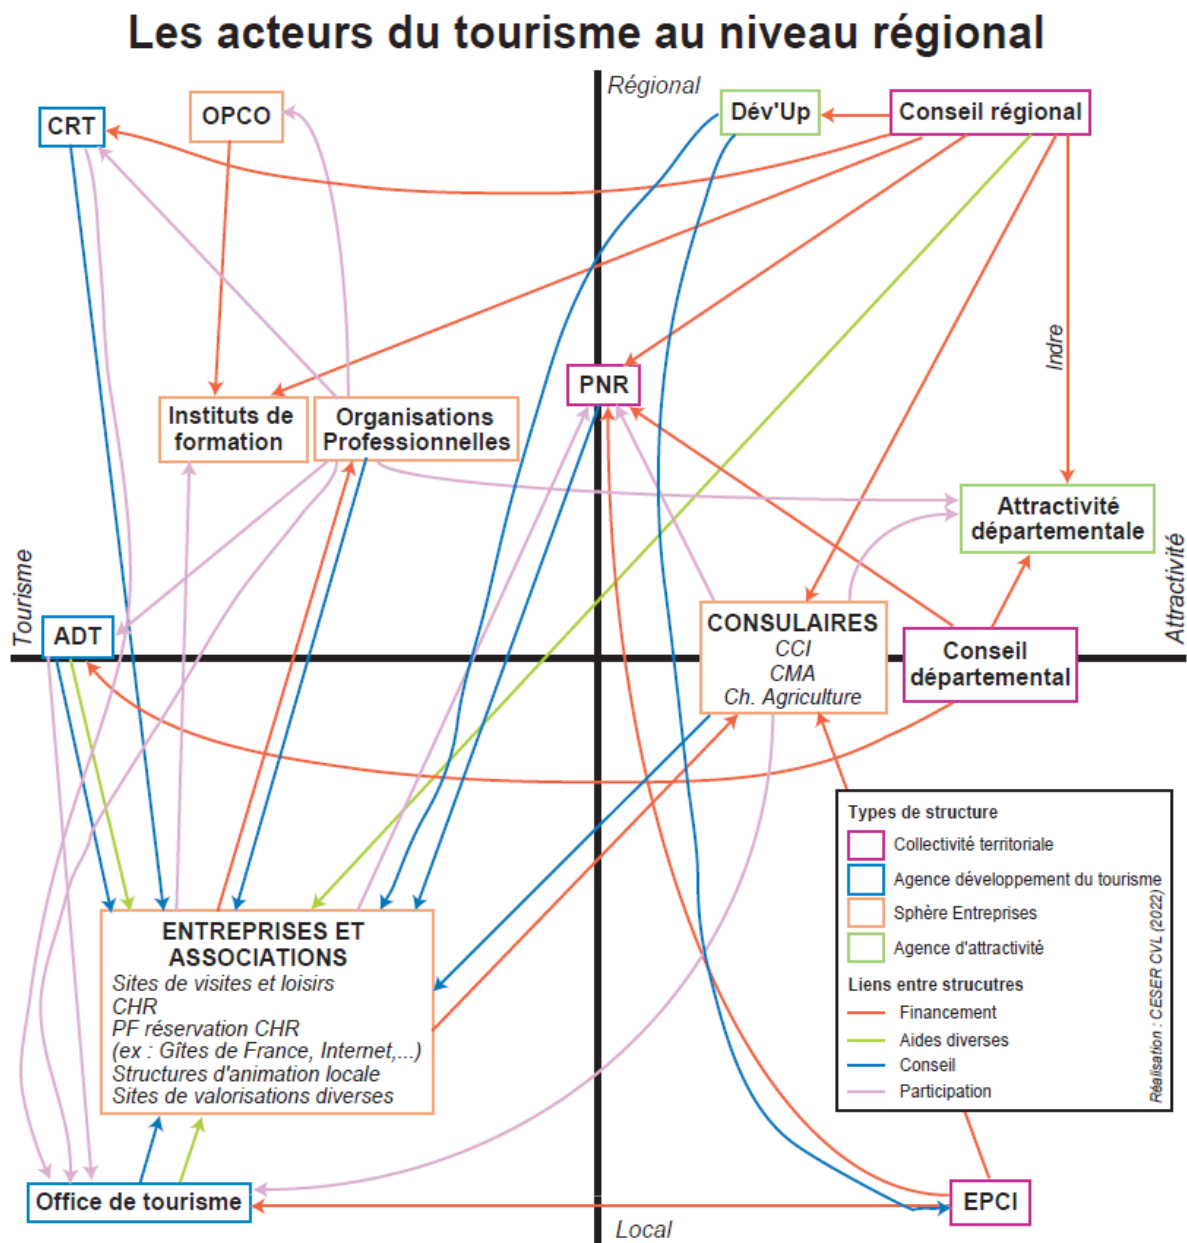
Les acteurs du tourisme au niveau régional

Régional

CRT

OPCO

Dév'Up

Conseil régional

Indre

PNR

Instituts de formation

Organisations Professionnelles

Attractivité départementale

Tourisme

Attractivité

ADT

CONSULAIRES
CCI
CMA
Ch. Agriculture

Conseil départemental

Types de structure
Collectivité territoriale
Agence développement du tourisme
Sphère Entreprises
Agence d'attractivité
Liens entre strucutres
Financement
Aides diverses
Conseil
Participation

Réalisation : CESER CVL (2022)

ENTREPRISES ET ASSOCIATIONS
Sites de visites et loisirs
CHR
PF réservation CHR
(ex : Gîtes de France, Internet,...)
Structures d'animation locale
Sites de valorisations diverses

Office de tourisme

EPCI

Local